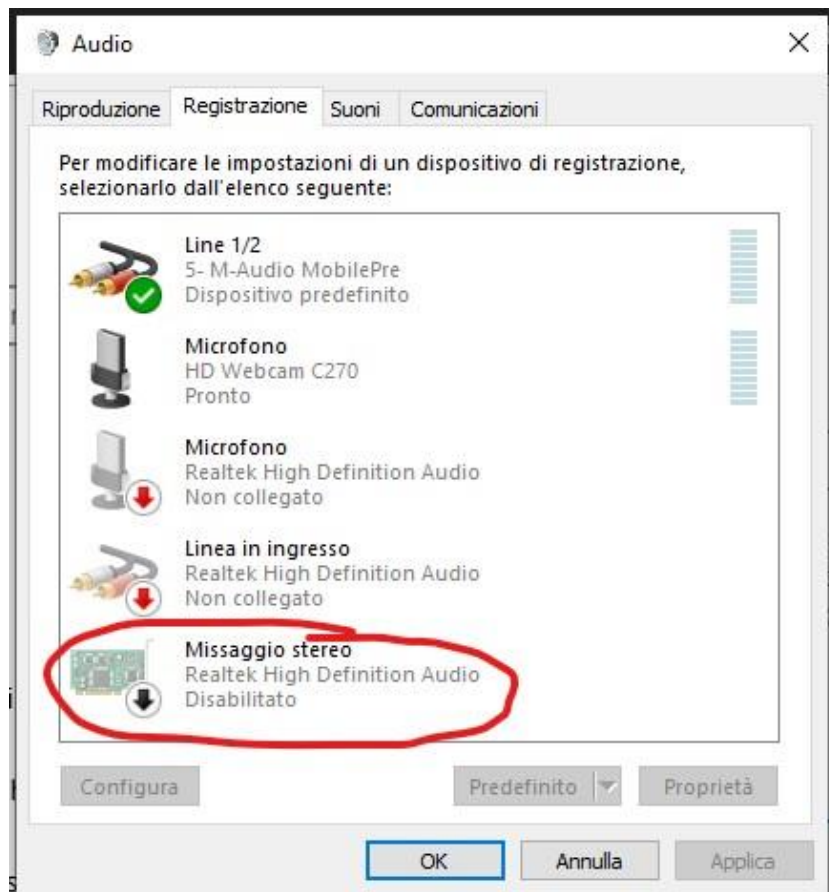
Audio

×

Riproduzione | Registrazione | Suoni | Comunicazioni

Per modificare le impostazioni di un dispositivo di registrazione, selezionarlo dall'elenco seguente:

Line 1/2
5- M-Audio MobilePre
Dispositivo predefinito

Microfono
HD Webcam C270
Pronto

Microfono
Realtek High Definition Audio
Non collegato

Linea in ingresso
Realtek High Definition Audio
Non collegato

Missaggio stereo
Realtek High Definition Audio
Disabilitato

Configura

Predefinito

Proprietà

OK

Annulla

Applica